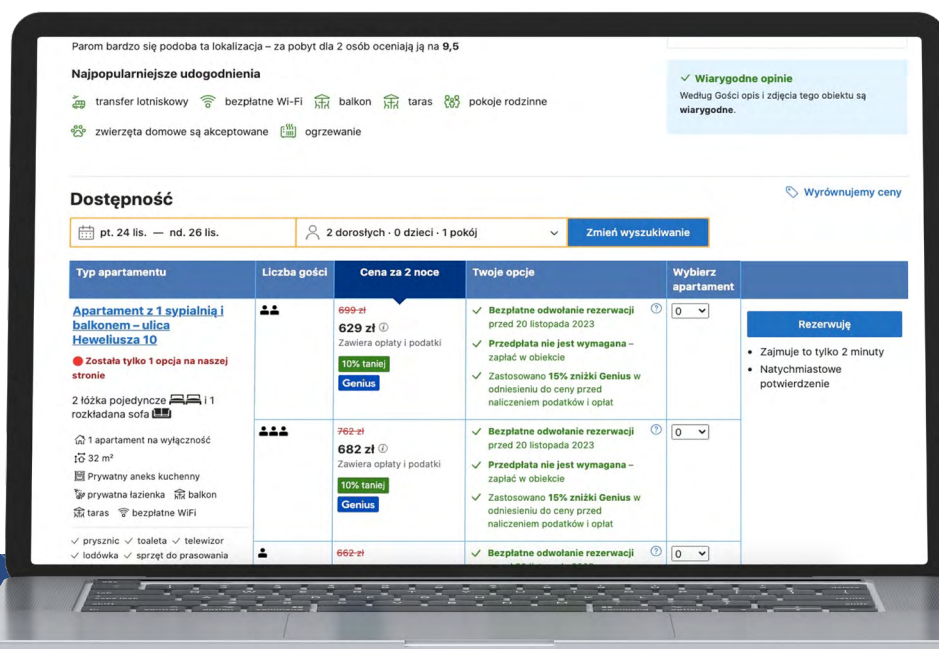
Parom bardzo się podoba ta lokalizacja – za pobyt dla 2 osób oceniają ją na 9,5

Najpopularniejsze udogodnienia

transfer lotniskowy bezpłatne Wi-Fi balkon taras pokoje rodzinne

zwierzęta domowe są akceptowane ogrzewanie

✓ Wiarygodne opinie

Według Gości opis i zdjęcia tego obiektu są wiarygodne.

Dostępność

Wyrównujemy ceny

pt. 24 lis. — nd. 26 lis.

2 dorosłych · 0 dzieci · 1 pokój

Zmień wyszukiwanie

| Typ apartamentu | Liczba gości | Cena za 2 noce | Twoje opcje | Wybierz apartament | |
|---|---|---|---|---|---|
| Apartament z 1 sypialnią i balkonem – ulica Heweliusza 10<br>Została tylko 1 opcja na naszej stronie<br>2 łóżka pojedyncze i 1 rozkładana sofa<br>1 apartament na wyłączność<br>32 m²<br>Prywatny aneks kuchenny<br>prywatna łazienka balkon<br>taras bezpłatne WiFi<br>✓ prysznic ✓ toaleta ✓ telewizor<br>✓ lodówka ✓ sprzęt do prasowania | | 699 zł<br>629 zł<br>Zawiera opłaty i podatki<br>10% taniej<br>Genius | ✓ Bezpłatne odwołanie rezerwacji przed 20 listopada 2023<br>✓ Przedpłata nie jest wymagana – zapłać w obiekcie<br>✓ Zastosowano 15% zniżki Genius w odniesieniu do ceny przed naliczeniem podatków i opłat | 0 | Rezerwuję<br>• Zajmuje to tylko 2 minuty<br>• Natychmiastowe potwierdzenie |
| | | 762 zł<br>682 zł<br>Zawiera opłaty i podatki<br>10% taniej<br>Genius | ✓ Bezpłatne odwołanie rezerwacji przed 20 listopada 2023<br>✓ Przedpłata nie jest wymagana – zapłać w obiekcie<br>✓ Zastosowano 15% zniżki Genius w odniesieniu do ceny przed naliczeniem podatków i opłat | 0 | |
| | | 662 zł | ✓ Bezpłatne odwołanie rezerwacji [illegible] | 0 | |